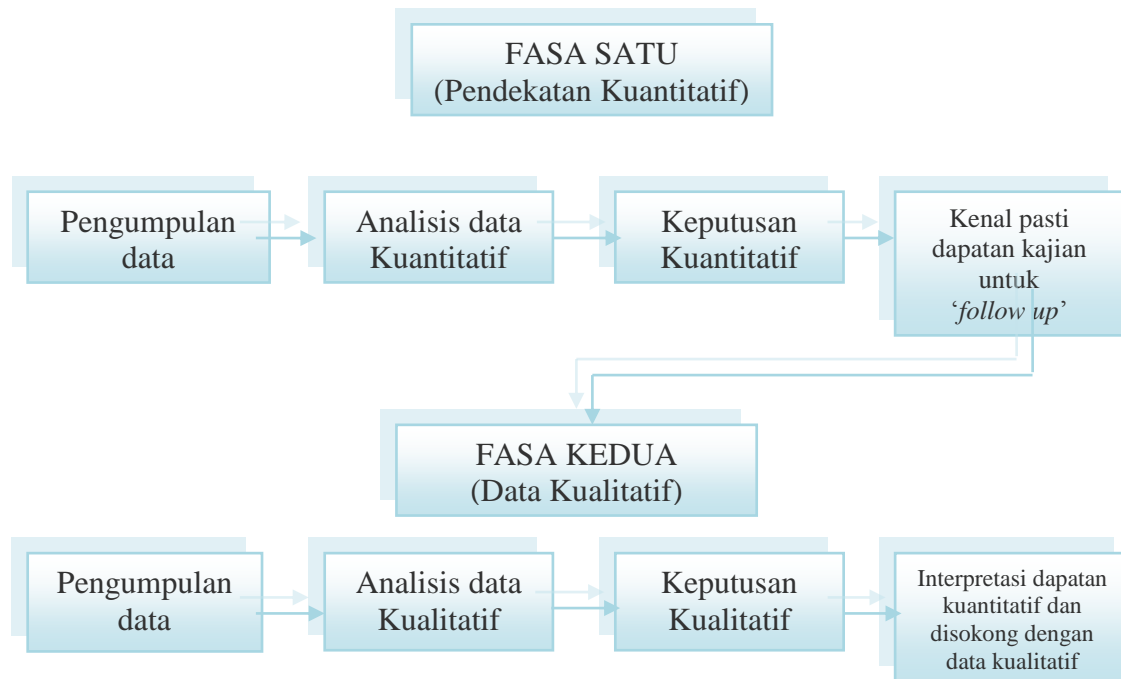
FASA SATU
(Pendekatan Kuantitatif)

Pengumpulan data

Analisis data Kuantitatif

Keputusan Kuantitatif

Kenal pasti dapatan kajian untuk '*follow up*'

FASA KEDUA
(Data Kualitatif)

Pengumpulan data

Analisis data Kualitatif

Keputusan Kualitatif

Interpretasi dapatan kuantitatif dan disokong dengan data kualitatif